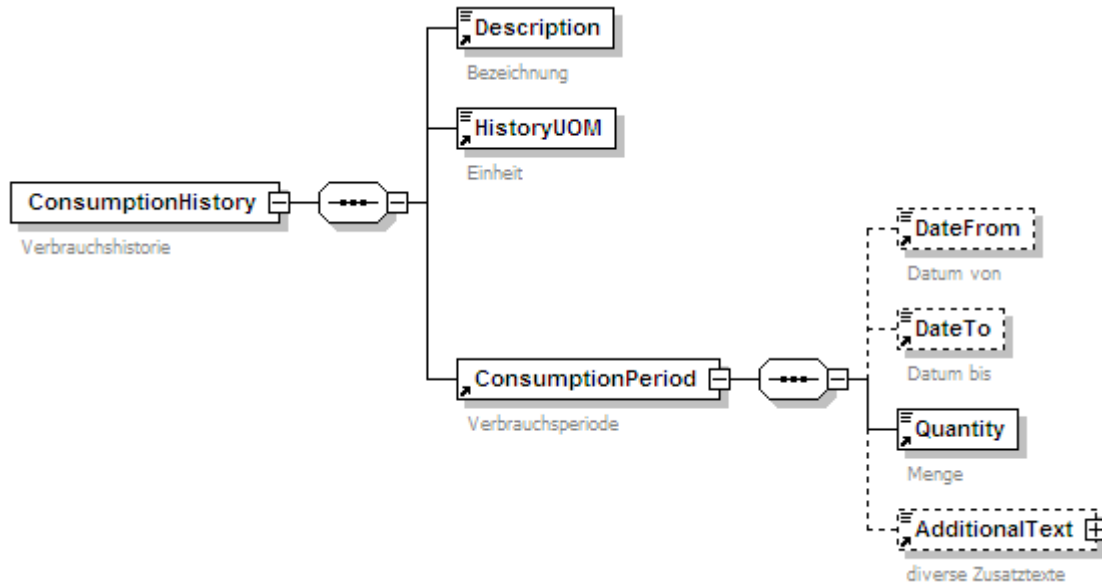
ConsumptionHistory
Verbrauchshistorie

Description
Bezeichnung

HistoryUOM
Einheit

ConsumptionPeriod
Verbrauchsperiode

DateFrom
Datum von

DateTo
Datum bis

Quantity
Menge

AdditionalText
diverse Zusatztexte